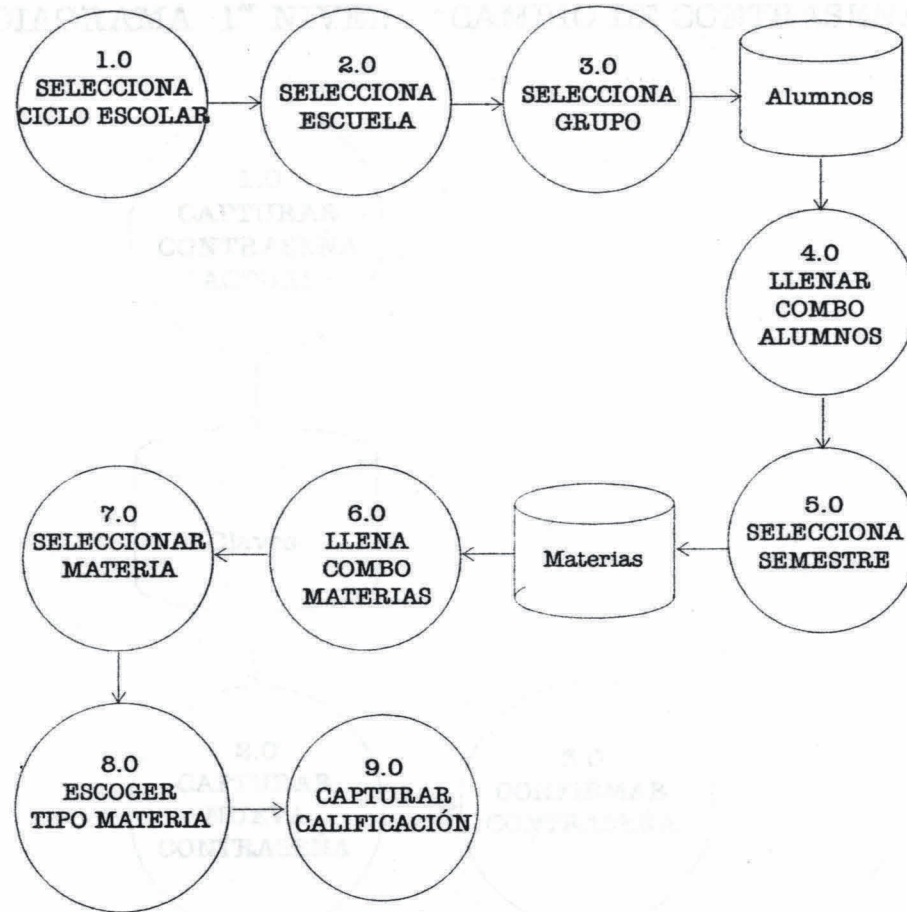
1.0
SELECCIONA
CICLO ESCOLAR

2.0
SELECCIONA
ESCUELA

3.0
SELECCIONA
GRUPO

Alumnos

4.0
LLENAR
COMBO
ALUMNOS

5.0
SELECCIONA
SEMESTRE

Materias

6.0
LLENA
COMBO
MATERIAS

7.0
SELECCIONAR
MATERIA

8.0
ESCOGER
TIPO MATERIA

9.0
CAPTURAR
CALIFICACIÓN